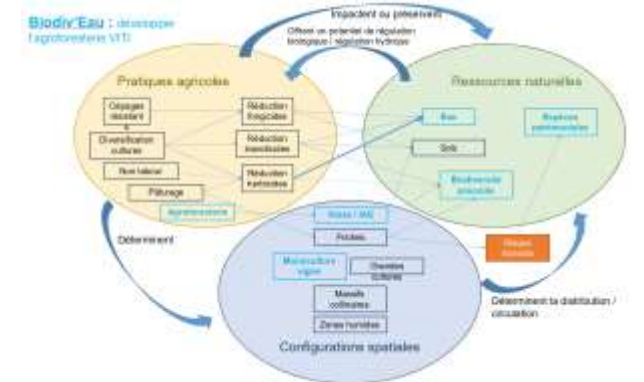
Biodiv'Eau : développer l'agroforesterie VITI

Impactent ou préservent

Offrent un potentiel de régulation biologique / régulation hydrique

Pratiques agricoles

Cépages résistant

Diversification culturale

Non labour

Pâturage

Agroforesterie

Réduction fongicides

Réduction insecticides

Réduction herbicides

Ressources naturelles

Eau

Sols

Biodiversité associée

Biodiversité patrimoniale

Haies / IAE

Fossés

Monoculture vigne

Diversité cultures

Massifs collinaires

Zones humides

Risque érosion

Déterminent

Déterminent la distribution / circulation

Configurations spatiales